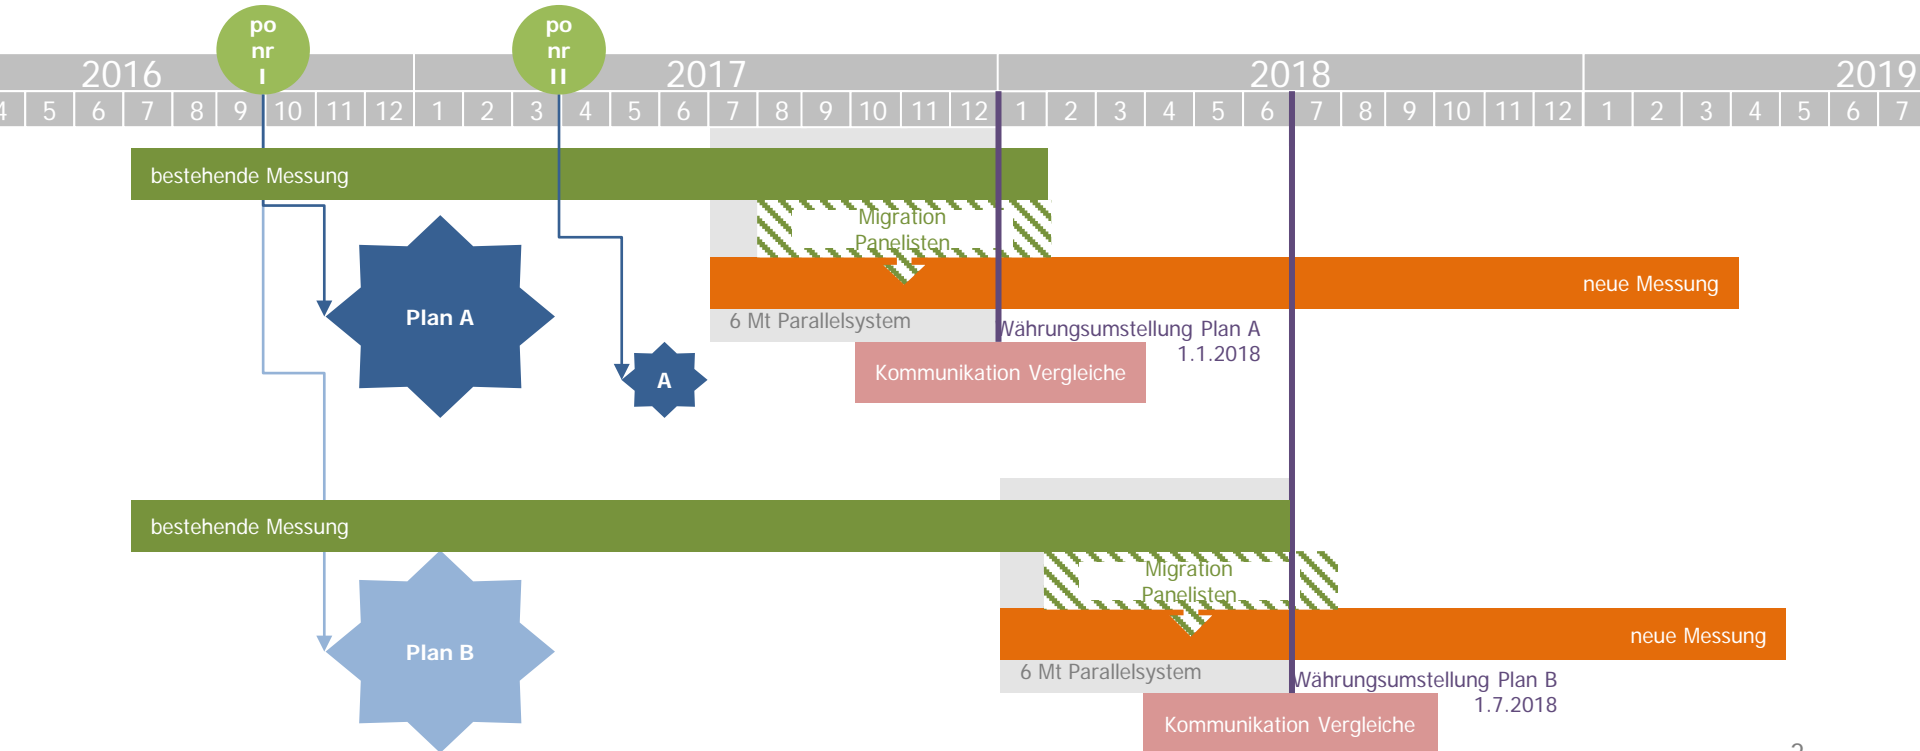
po nr I

po nr II

2016

2017

2018

2019

4 5 6 7 8 9 10 11 12 1 2 3 4 5 6 7 8 9 10 11 12 1 2 3 4 5 6 7 8 9 10 11 12 1 2 3 4 5 6 7

bestehende Messung

Migration Panelisten

neue Messung

Plan A

6 Mt Parallelsystem

Währungsumstellung Plan A 1.1.2018

Kommunikation Vergleiche

A

bestehende Messung

Migration Panelisten

neue Messung

Plan B

6 Mt Parallelsystem

Währungsumstellung Plan B 1.7.2018

Kommunikation Vergleiche